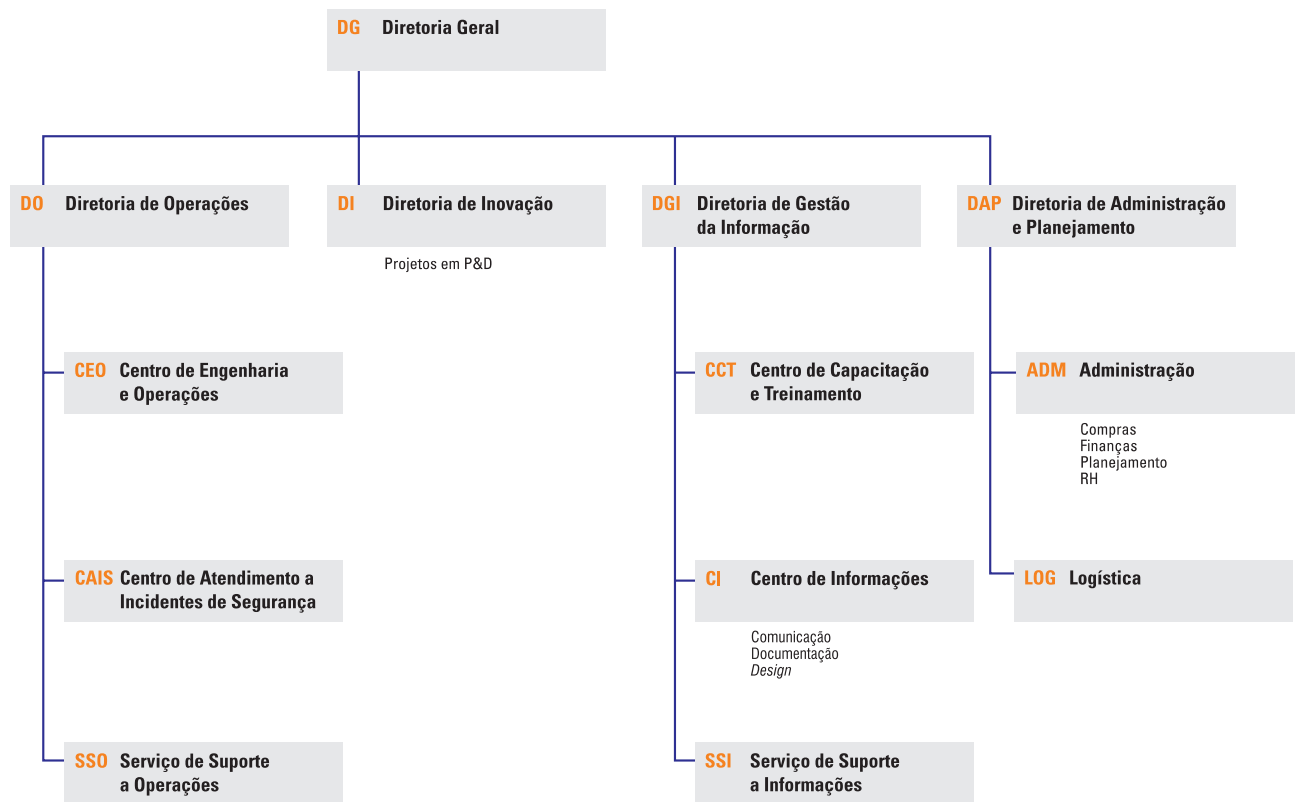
DG Diretoria Geral

DO Diretoria de Operações

DI Diretoria de Inovação

Projetos em P&D

DGI Diretoria de Gestão da Informação

DAP Diretoria de Administração e Planejamento

CEO Centro de Engenharia e Operações

CAIS Centro de Atendimento a Incidentes de Segurança

SSO Serviço de Suporte a Operações

CCT Centro de Capacitação e Treinamento

CI Centro de Informações

Comunicação
Documentação
Design

SSI Serviço de Suporte a Informações

ADM Administração

Compras
Finanças
Planejamento
RH

LOG Logística